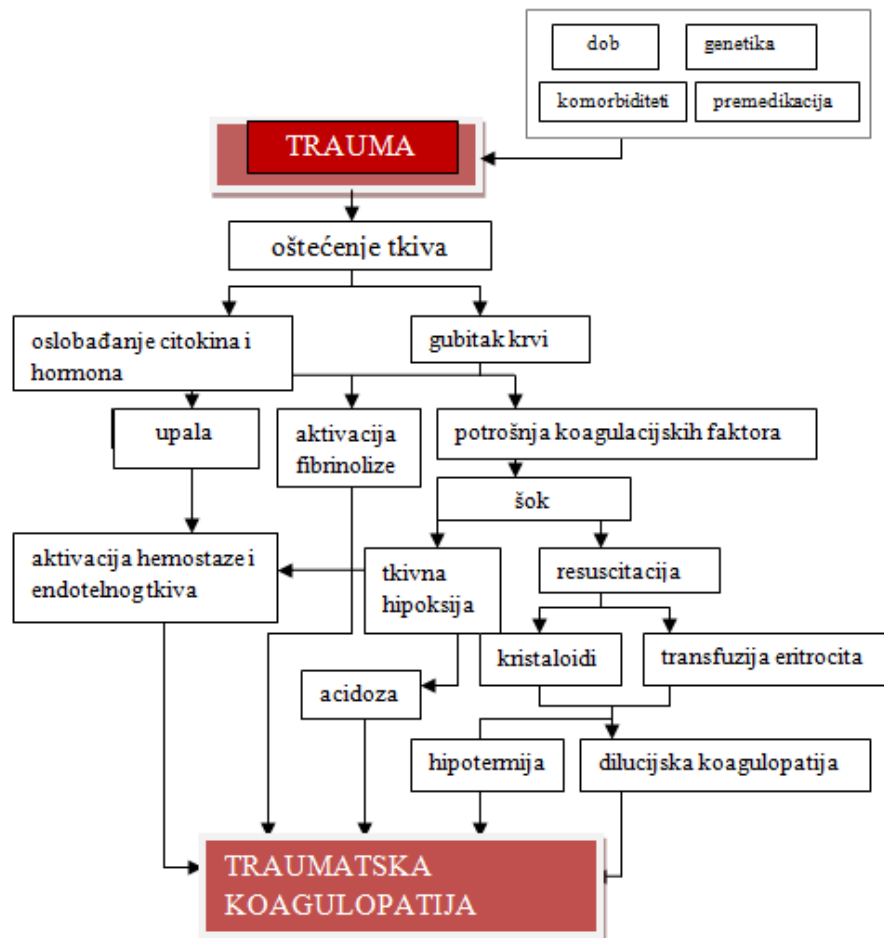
dob
genetika
komorbiditeti
premedikacija

TRAUMA

oštećenje tkiva

oslobađanje citokina i hormona
gubitak krvi

upala
aktivacija fibrinolize
potrošnja koagulacijskih faktora

šok

aktivacija hemostaze i endotelnog tkiva
tkivna hipoksija
resuscitacija

kristaloidi
transfuzija eritrocita

acidoza

hipotermija
dilucijska koagulopatija

TRAUMATSKA KOAGULOPATIJA